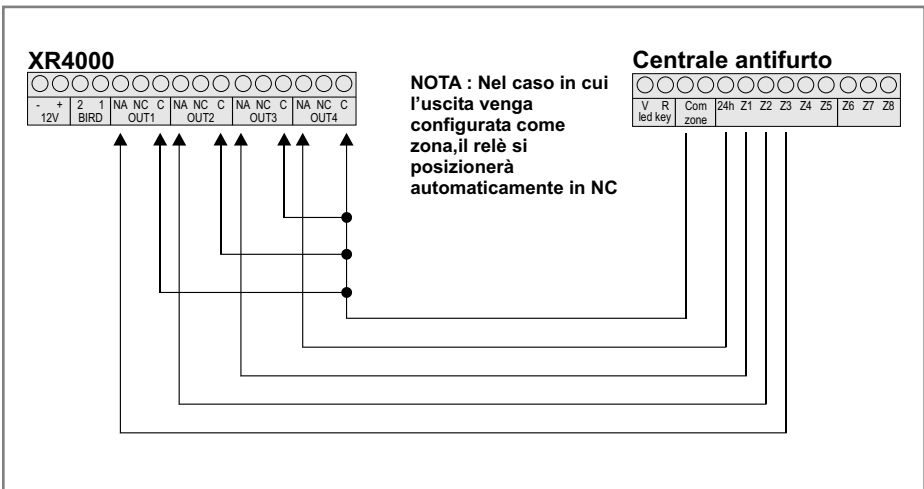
XR4000

- + 12V

2 1 BIRD

NA NC C OUT1

NA NC C OUT2

NA NC C OUT3

NA NC C OUT4

NOTA : Nel caso in cui l'uscita venga configurata come zona,il relè si posizionerà automaticamente in NC

Centrale antifurto

V R led key

Com zone

24h Z1 Z2 Z3 Z4 Z5

Z6 Z7 Z8